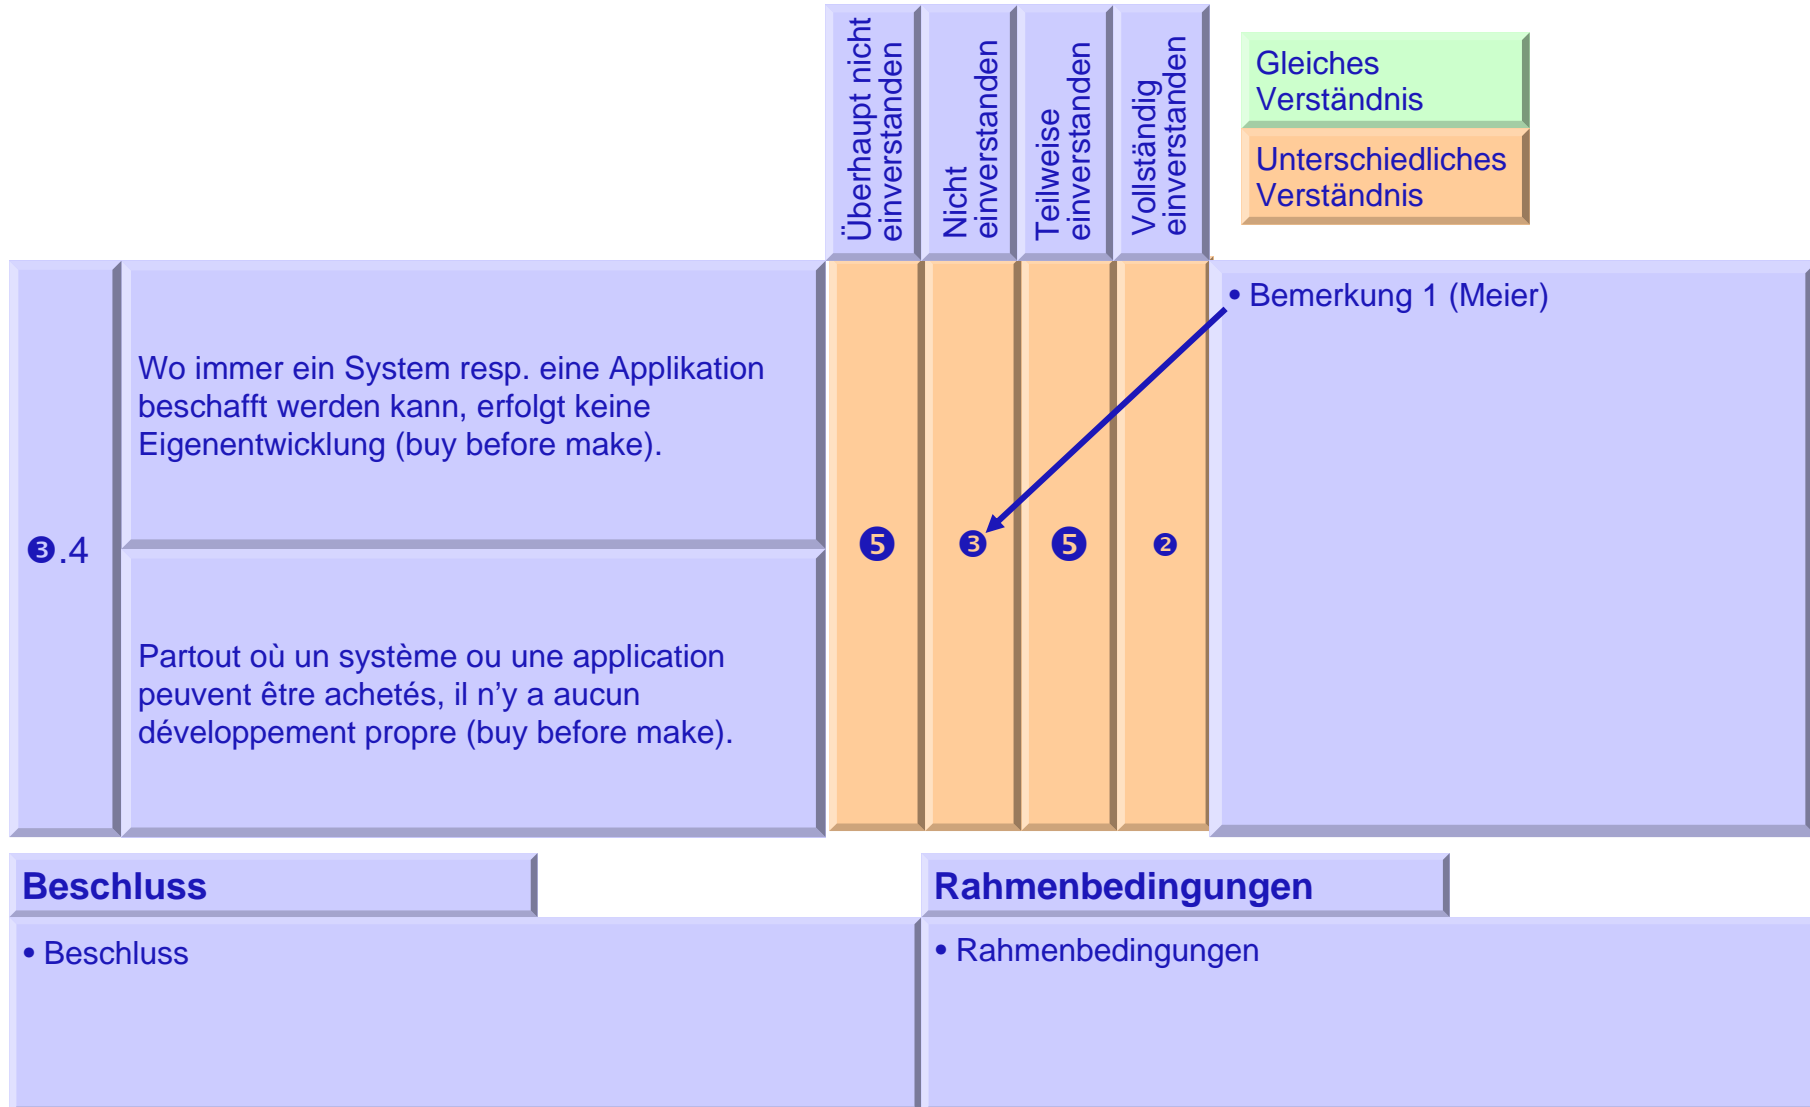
Überhaupt nicht einverstanden

Nicht einverstanden

Teilweise einverstanden

Vollständig einverstanden

Gleiches Verständnis

Unterschiedliches Verständnis

❸.4

Wo immer ein System resp. eine Applikation beschafft werden kann, erfolgt keine Eigenentwicklung (buy before make).

Partout où un système ou une application peuvent être achetés, il n’y a aucun développement propre (buy before make).

❺

❸

❺

❷

• Bemerkung 1 (Meier)

Beschluss

• Beschluss

Rahmenbedingungen

• Rahmenbedingungen